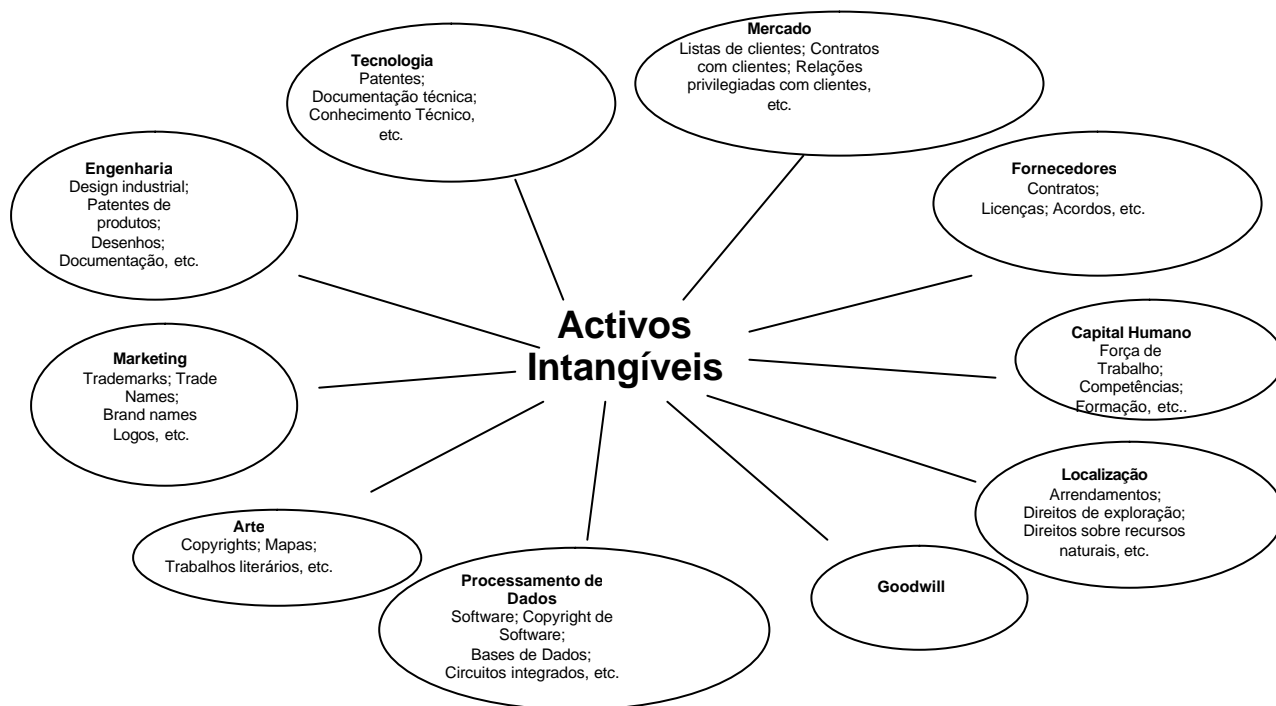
Activos Intangíveis

Tecnologia
Patentes;
Documentação técnica;
Conhecimento Técnico, etc.

Mercado
Listas de clientes; Contratos com clientes; Relações privilegiadas com clientes, etc.

Engenharia
Design industrial;
Patentes de produtos;
Desenhos;
Documentação, etc.

Fornecedores
Contratos;
Licenças; Acordos, etc.

Capital Humano
Força de Trabalho;
Competências;
Formação, etc..

Marketing
Trademarks; Trade Names;
Brand names
Logos, etc.

Localização
Arrendamentos;
Direitos de exploração;
Direitos sobre recursos naturais, etc.

Arte
Copyrights; Mapas;
Trabalhos literários, etc.

Processamento de Dados
Software; Copyright de Software;
Bases de Dados;
Circuitos integrados, etc.

Goodwill